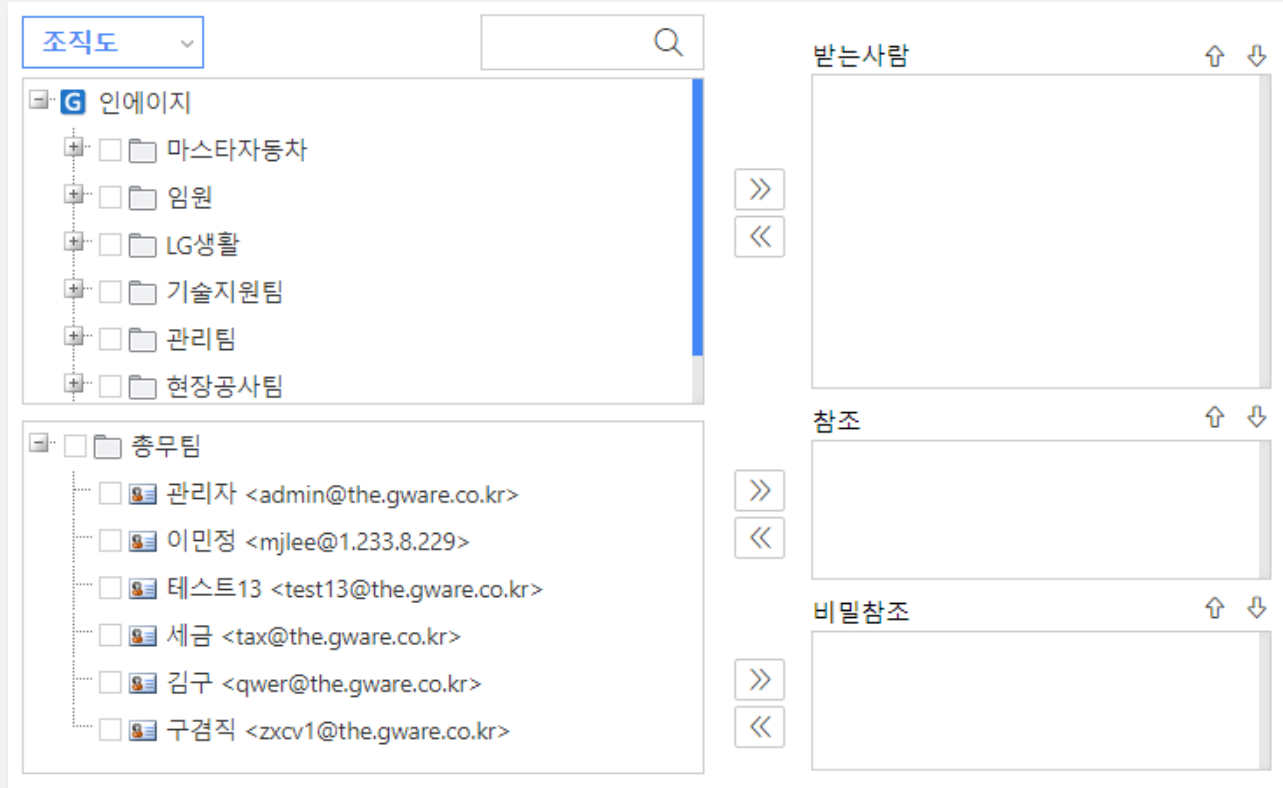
조직도

G 인에이지
마스타자동차
임원
LG생활
기술지원팀
관리팀
현장공사팀

총무팀
관리자 <admin@the.gware.co.kr>
이민정 <mjlee@1.233.8.229>
테스트13 <test13@the.gware.co.kr>
세금 <tax@the.gware.co.kr>
김구 <qwer@the.gware.co.kr>
구겸직 <zxcv1@the.gware.co.kr>

»
«
»
«
»
«

받는사람
⇧ ⇩
참조
⇧ ⇩
비밀참조
⇧ ⇩